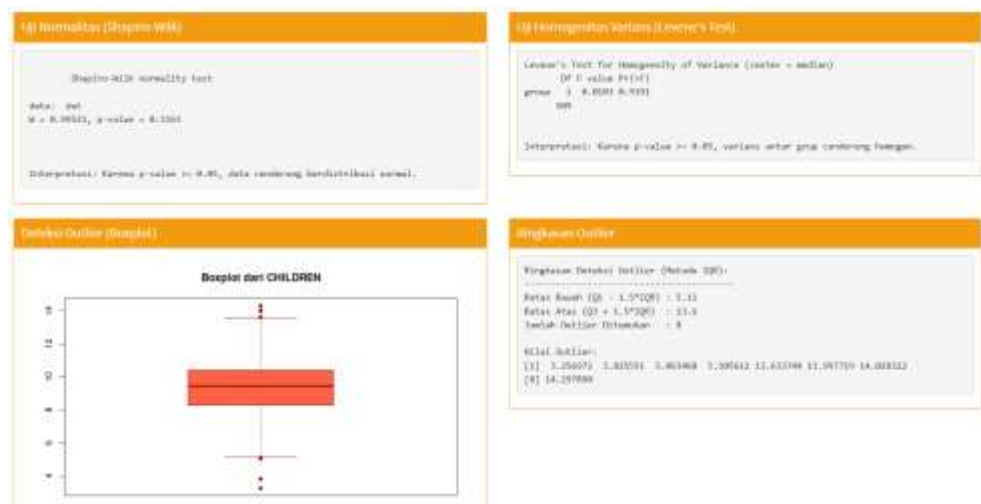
Uji Normalitas (Shapiro-Wilk)

Shapiro-Wilk normality test

data: dat
W = 0.99521, p-value = 0.3361

Interpretasi: Karena p-value >= 0.05, data cenderung berdistribusi normal.

Uji Homogenitas Varians (Levene's Test)

Levene's Test for Homogeneity of Variance (center = median)
Df F value Pr(>F)
group 1 0.0101 0.9191
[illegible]

Interpretasi: Karena p-value >= 0.05, varians antar grup cenderung homogen.

Deteksi Outlier (Boxplot)

Boxplot dari CHILDREN

Ringkasan Outlier

Ringkasan Deteksi Outlier (Metode IQR):

Batas Bawah (Q1 - 1.5*IQR) : 5.11
Batas Atas (Q3 + 1.5*IQR) : 13.3
Jumlah Outlier Ditemukan : 8

Nilai Outlier:
[1] 3.256073 3.833551 3.463468 3.105612 13.633744 13.597759 14.028322
[8] 14.297880